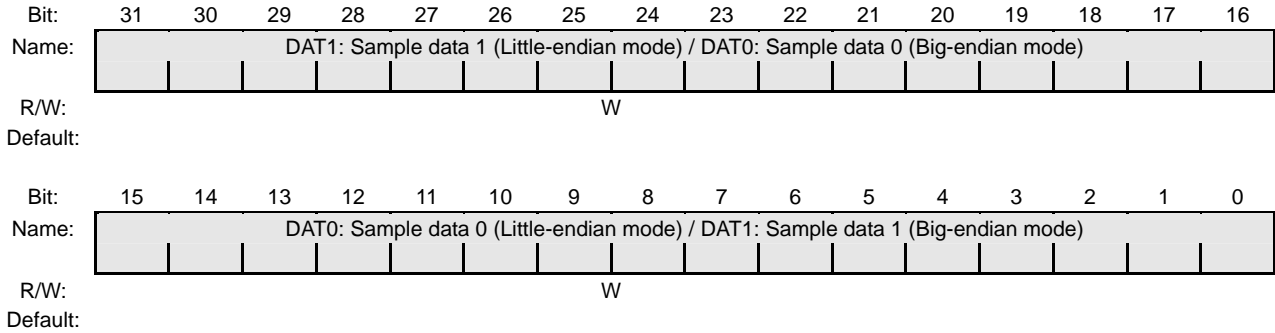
| Bit: | 31 | 30 | 29 | 28 | 27 | 26 | 25 | 24 | 23 | 22 | 21 | 20 | 19 | 18 | 17 | 16 |
|---|---|---|---|---|---|---|---|---|---|---|---|---|---|---|---|---|
| Name: | DAT1: Sample data 1 (Little-endian mode) / DAT0: Sample data 0 (Big-endian mode) | | | | | | | | | | | | | | | |
| R/W: | W | | | | | | | | | | | | | | | |
| Default: | | | | | | | | | | | | | | | | |

| Bit: | 15 | 14 | 13 | 12 | 11 | 10 | 9 | 8 | 7 | 6 | 5 | 4 | 3 | 2 | 1 | 0 |
|---|---|---|---|---|---|---|---|---|---|---|---|---|---|---|---|---|
| Name: | DAT0: Sample data 0 (Little-endian mode) / DAT1: Sample data 1 (Big-endian mode) | | | | | | | | | | | | | | | |
| R/W: | W | | | | | | | | | | | | | | | |
| Default: | | | | | | | | | | | | | | | | |